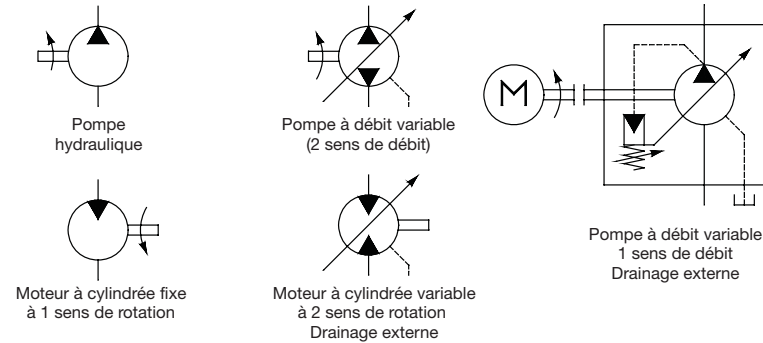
M

Pompe hydraulique

Pompe à débit variable (2 sens de débit)

Pompe à débit variable 1 sens de débit Drainage externe

Moteur à cylindrée fixe à 1 sens de rotation

Moteur à cylindrée variable à 2 sens de rotation Drainage externe